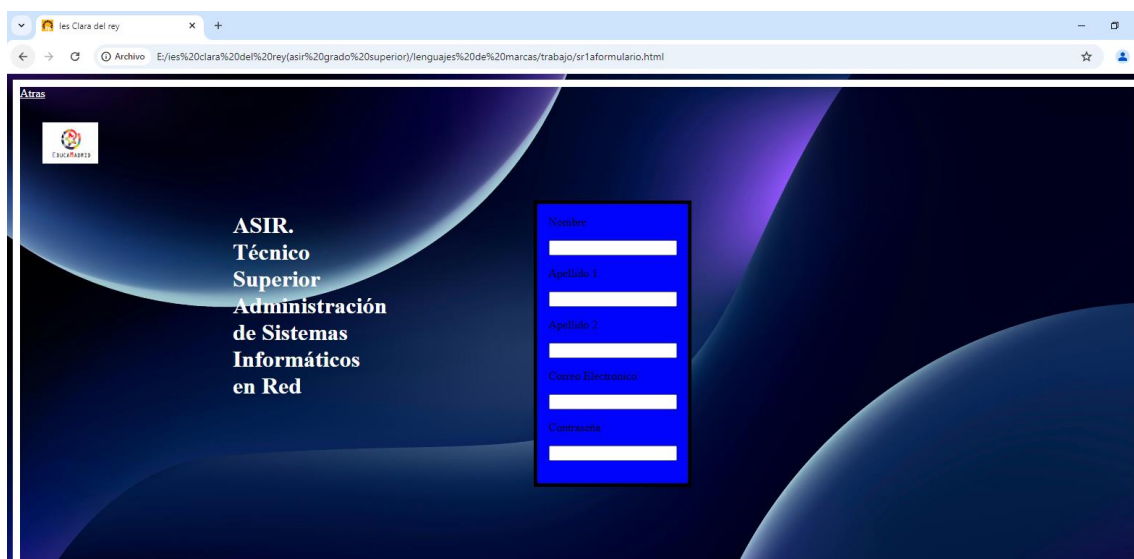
Ies Clara del rey
Archivo E:/ies%20clara%20del%20rey(asir%20grado%20superior)/lenguajes%20de%20marcas/trabajo/sr1aformulario.html

Atras

EducaMadrid

ASIR.
Técnico
Superior
Administración
de Sistemas
Informáticos
en Red

Nombre
Apellido 1
Apellido 2
Correo Electronico
Contraseña